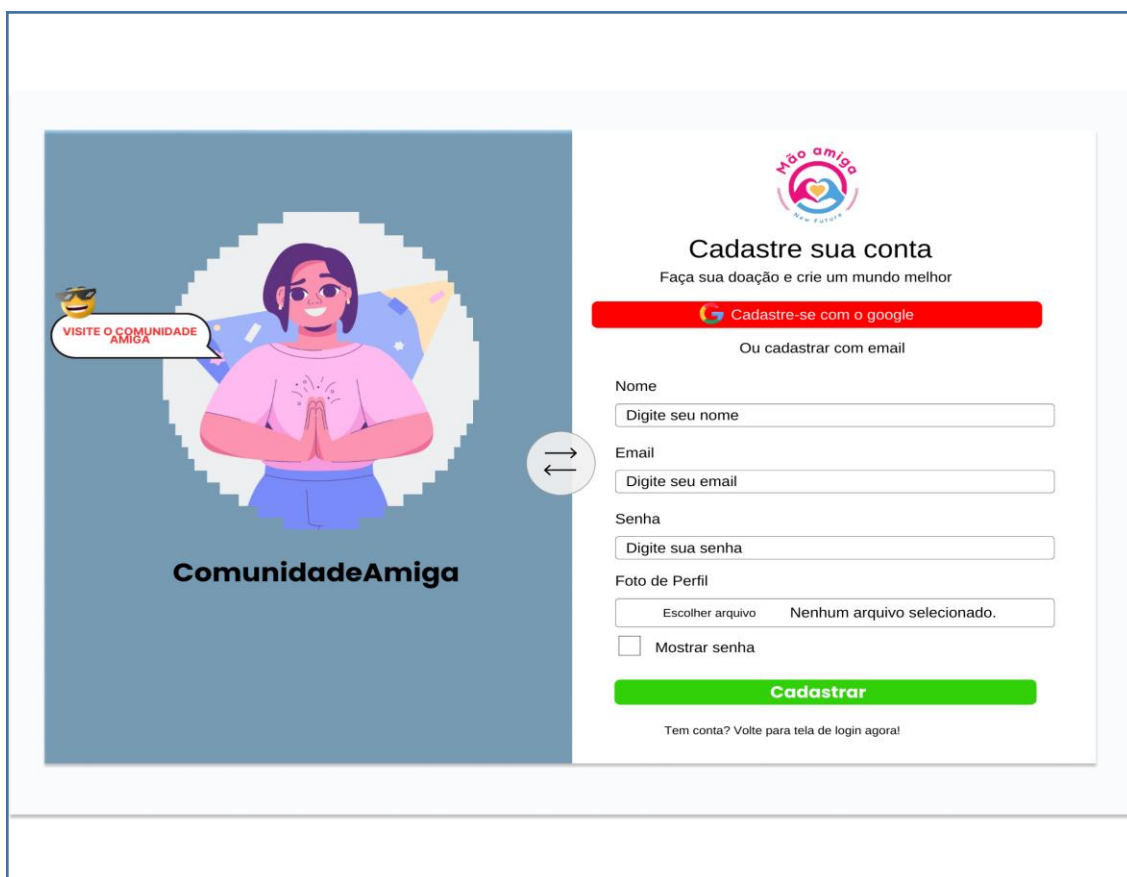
VISITE O COMUNIDADE AMIGA

ComunidadeAmiga

Mão amiga
New Future

Cadastre sua conta
Faça sua doação e crie um mundo melhor

Cadastre-se com o google

Ou cadastrar com email

Nome
Digite seu nome

Email
Digite seu email

Senha
Digite sua senha

Foto de Perfil
Escolher arquivo Nenhum arquivo selecionado.

Mostrar senha

Cadastrar

Tem conta? Volte para tela de login agora!